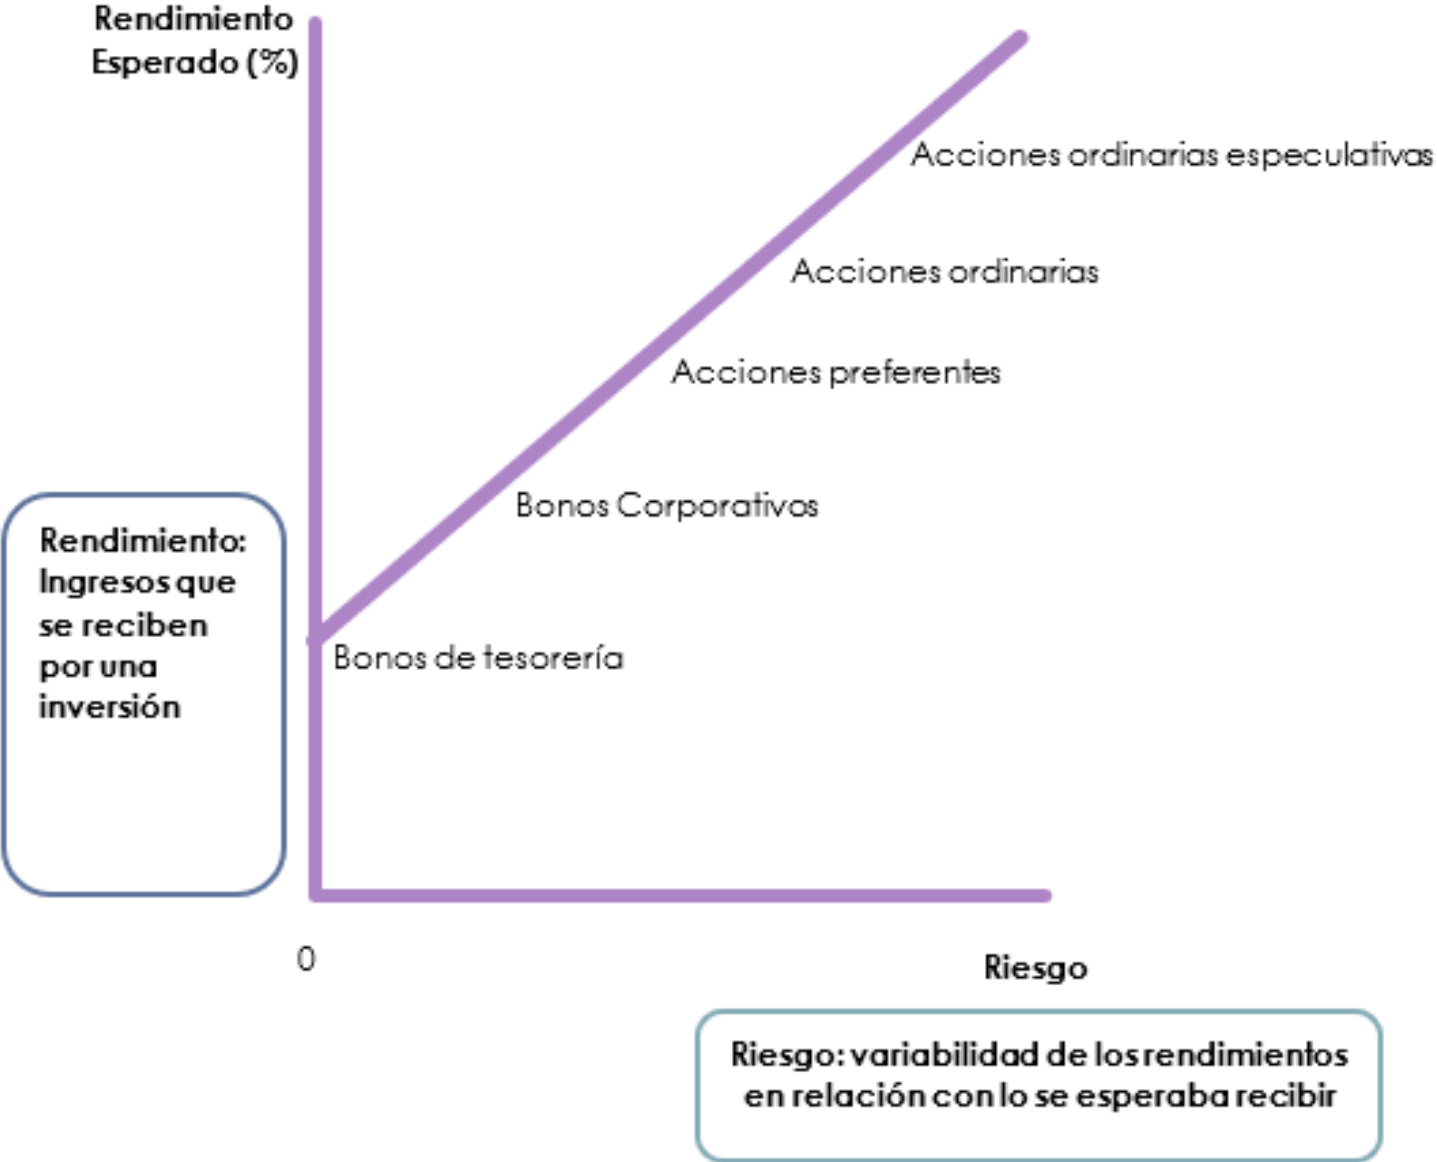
Rendimiento Esperado (%)

Acciones ordinarias especulativas

Acciones ordinarias

Acciones preferentes

Bonos Corporativos

Rendimiento: Ingresos que se reciben por una inversión

Bonos de tesorería

0

Riesgo

Riesgo: variabilidad de los rendimientos en relación con lo se esperaba recibir